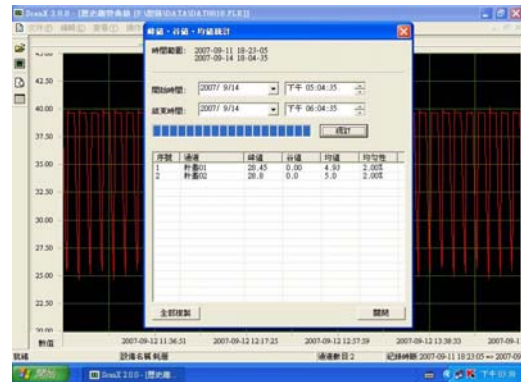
ScanX 2.0.0 - [歷史趨勢曲線 [C:\數據\DATA\DAT0810.FLE]]

D 文件(F) 編輯(E) 查看(V) 操作

峰值、谷值、均值統計

時間範圍: 2007-09-11 18-23-05
2007-09-14 18-04-35

開始時間: 2007/ 9/14 下午 05:04:35
結束時間: 2007/ 9/14 下午 06:04:35

統計

| 序號 | 通道 | 峰值 | 谷值 | 均值 | 均勻性 |
|---|---|---|---|---|---|
| 1 | 針蓋01 | 20.45 | 0.00 | 4.90 | 2.00% |
| 2 | 針蓋02 | 20.8 | 0.0 | 5.0 | 2.00% |

全部複製

關閉

42.50
40.00
37.50
35.00
32.50
30.00
27.50
25.00
22.50
20.00

數值

2007-09-12 11:36:51 2007-09-12 12:17:25 2007-09-12 12:57:59 2007-09-12 13:38:33 2007-09-1

就緒 設備名稱:針蓋 通道數目:2 記錄時間:2007-09-11 18:23:05 — 2007-09

開始 ScanX 2.0.0 - [歷史趨... 下午 03:38